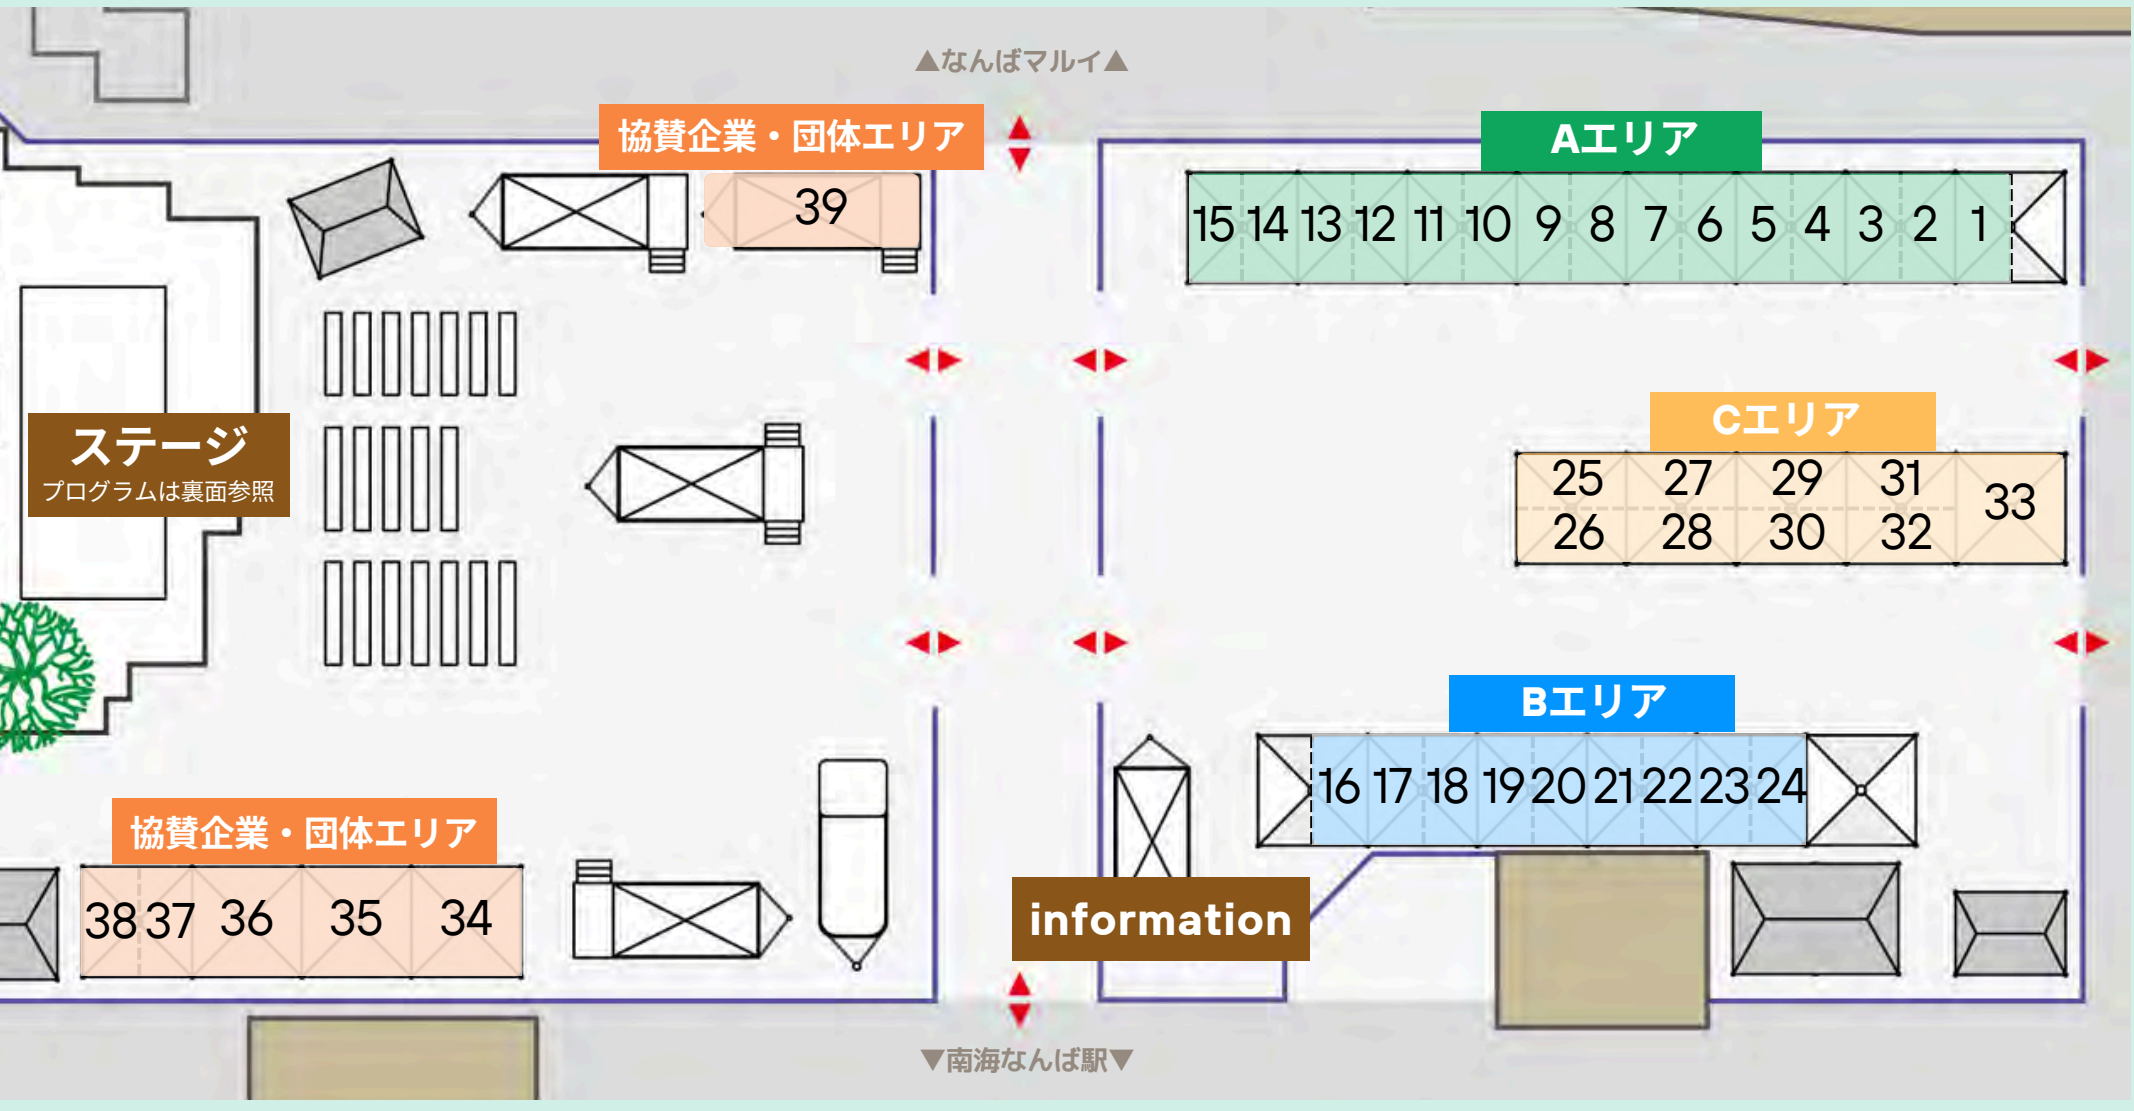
▲なんばマルイ▲

協賛企業・団体エリア

39

Aエリア

15 14 13 12 11 10 9 8 7 6 5 4 3 2 1

ステージ
プログラムは裏面参照

Cエリア

| 25 | 27 | 29 | 31 | 33 |
|---|---|---|---|---|
| 26 | 28 | 30 | 32 | |

Bエリア

16 17 18 19 20 21 22 23 24

協賛企業・団体エリア

38 37 36 35 34

information

▼南海なんば駅▼